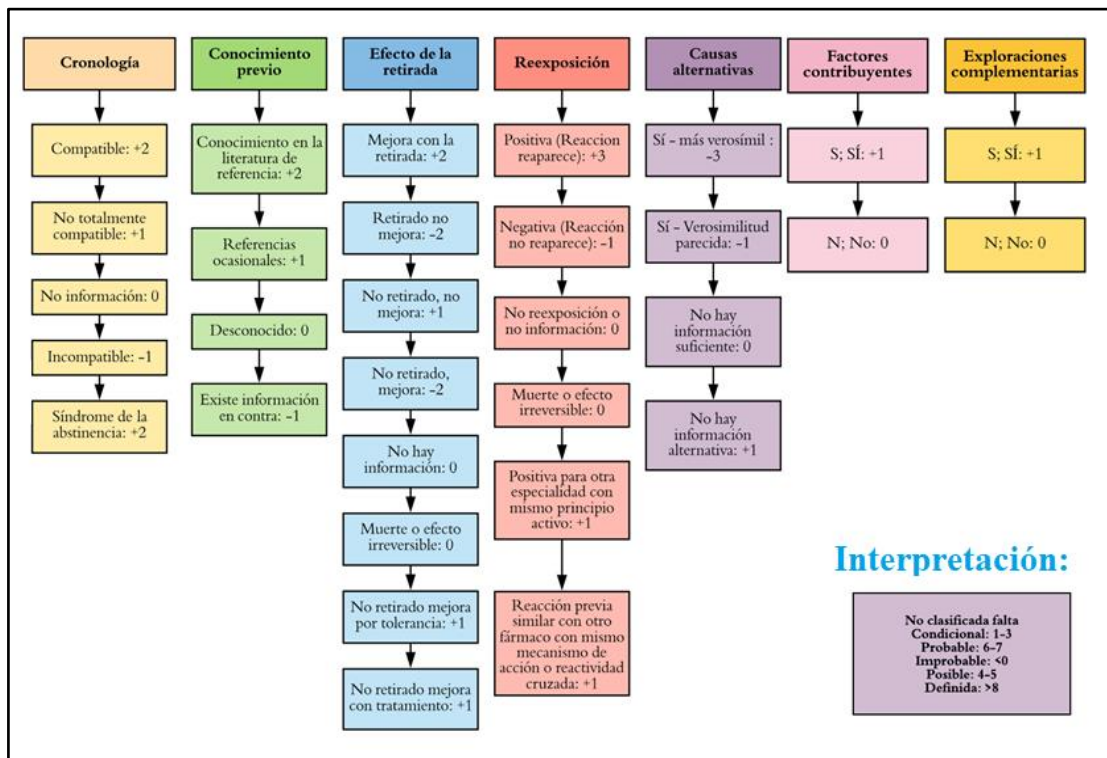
Cronología

Compatible: +2

No totalmente compatible: +1

No información: 0

Incompatible: -1

Síndrome de la abstinencia: +2

Conocimiento previo

Conocimiento en la literatura de referencia: +2

Referencias ocasionales: +1

Desconocido: 0

Existe información en contra: -1

Efecto de la retirada

Mejora con la retirada: +2

Retirado no mejora: -2

No retirado, no mejora: +1

No retirado, mejora: -2

No hay información: 0

Muerte o efecto irreversible: 0

No retirado mejora por tolerancia: +1

No retirado mejora con tratamiento: +1

Reexposición

Positiva (Reaccion reaparece): +3

Negativa (Reacción no reaparece): -1

No reexposición o no información: 0

Muerte o efecto irreversible: 0

Positiva para otra especialidad con mismo principio activo: +1

Reacción previa similar con otro fármaco con mismo mecanismo de acción o reactividad cruzada: +1

Causas alternativas

Sí - más verosímil : -3

Sí - Verosimilitud parecida: -1

No hay información suficiente: 0

No hay información alternativa: +1

Factores contribuyentes

S; SÍ: +1

N; No: 0

Exploraciones complementarias

S; SÍ: +1

N; No: 0

Interpretación:

No clasificada falta
Condicional: 1-3
Probable: 6-7
Improbable: <0
Posible: 4-5
Definida: >8